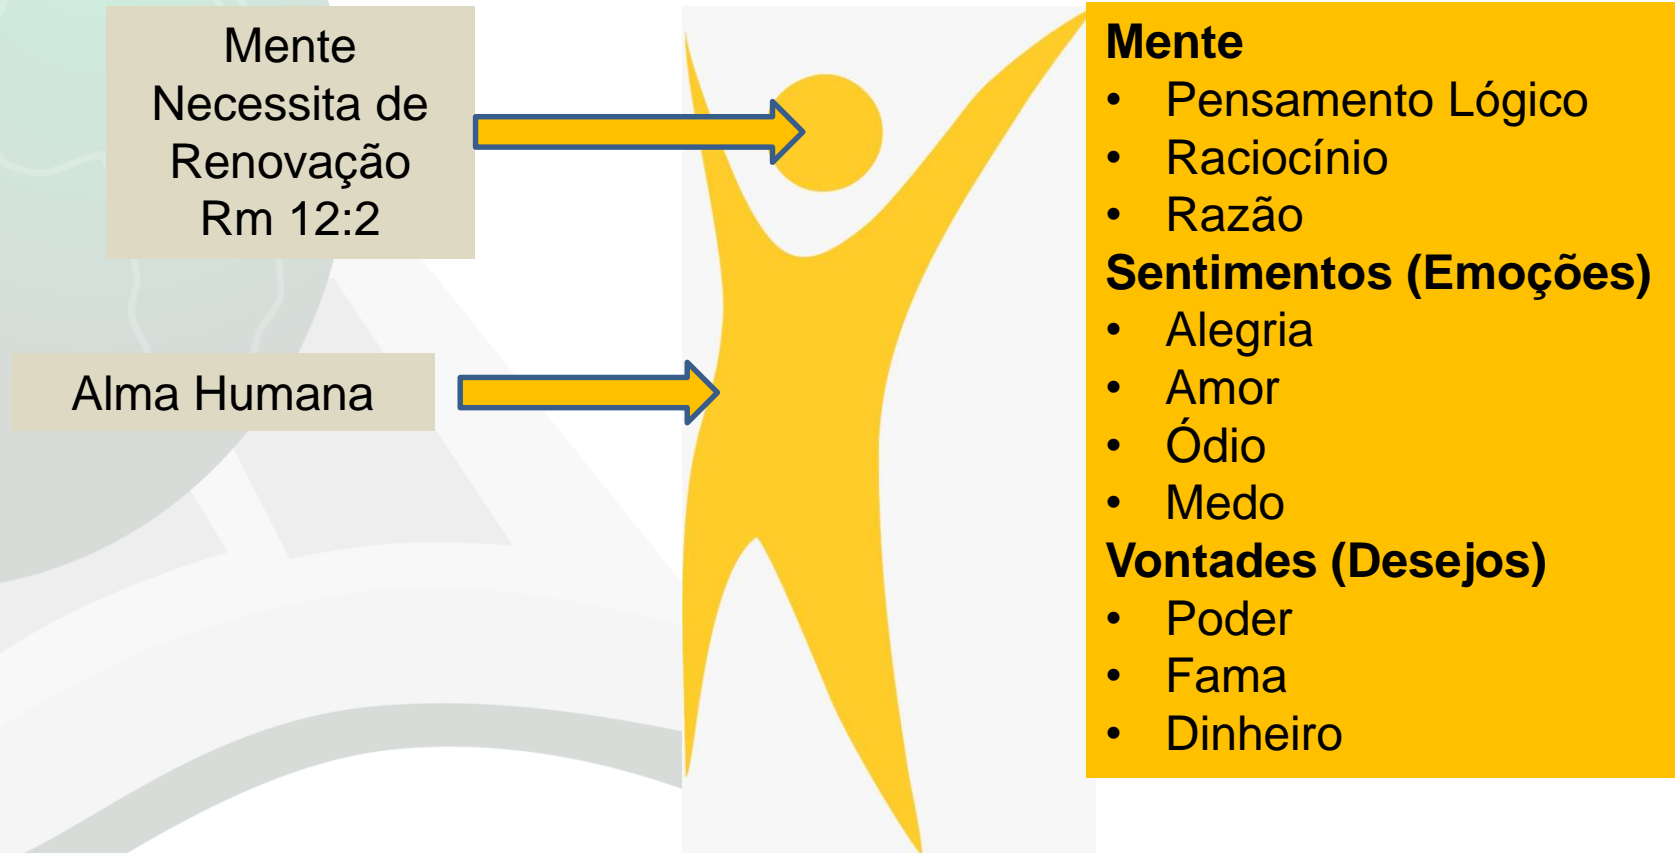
Mente
Necessita de
Renovação
Rm 12:2

Alma Humana

**Mente**
- Pensamento Lógico
- Raciocínio
- Razão

**Sentimentos (Emoções)**
- Alegria
- Amor
- Ódio
- Medo

**Vontades (Desejos)**
- Poder
- Fama
- Dinheiro